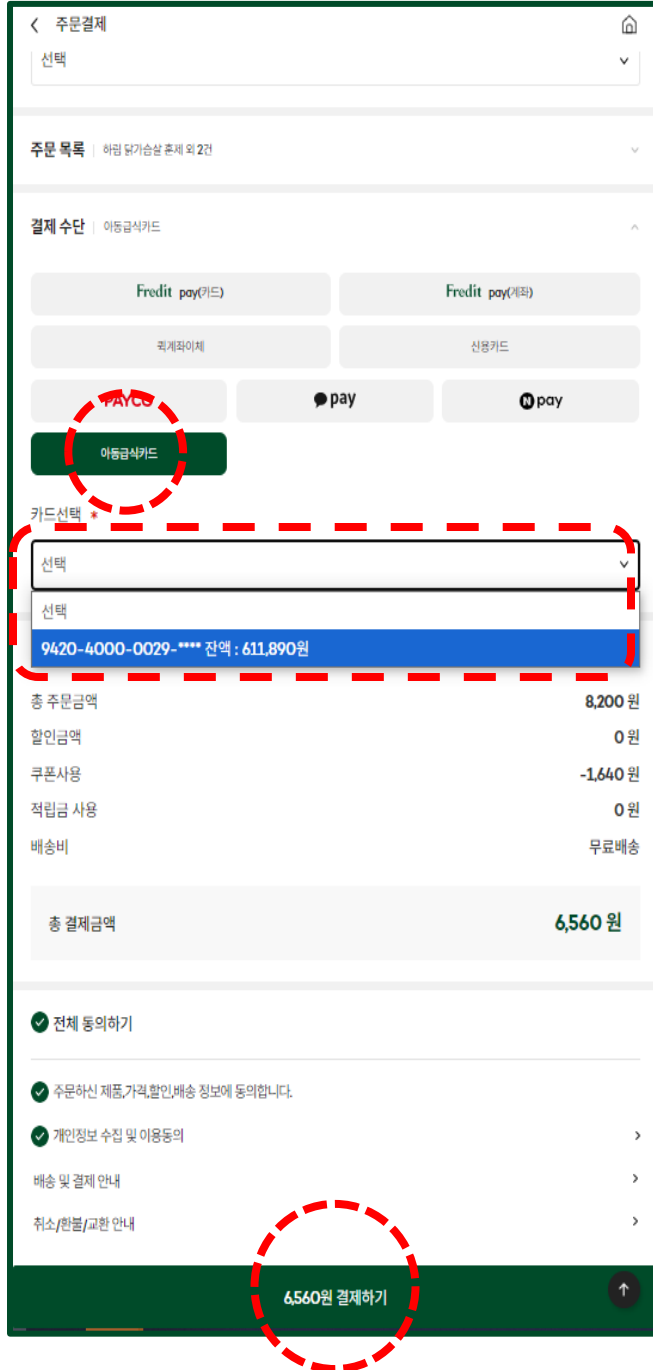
주문결제

선택

주문 목록 | 하림 닭가슴살 훈제 외 2건

결제 수단 | 아동급식카드

Fredit pay(카드)

Fredit pay(계좌)

퀵계좌이체

신용카드

PAYCO

pay

pay

아동급식카드

카드선택 *

선택

선택

9420-4000-0029-**** 잔액 : 611,890원

총 주문금액 8,200 원

할인금액 0 원

쿠폰사용 -1,640 원

적립금 사용 0 원

배송비 무료배송

총 결제금액 6,560 원

전체 동의하기

주문하신 제품,가격,할인,배송 정보에 동의합니다.

개인정보 수집 및 이용동의

배송 및 결제 안내

취소/환불/교환 안내

6,560원 결제하기